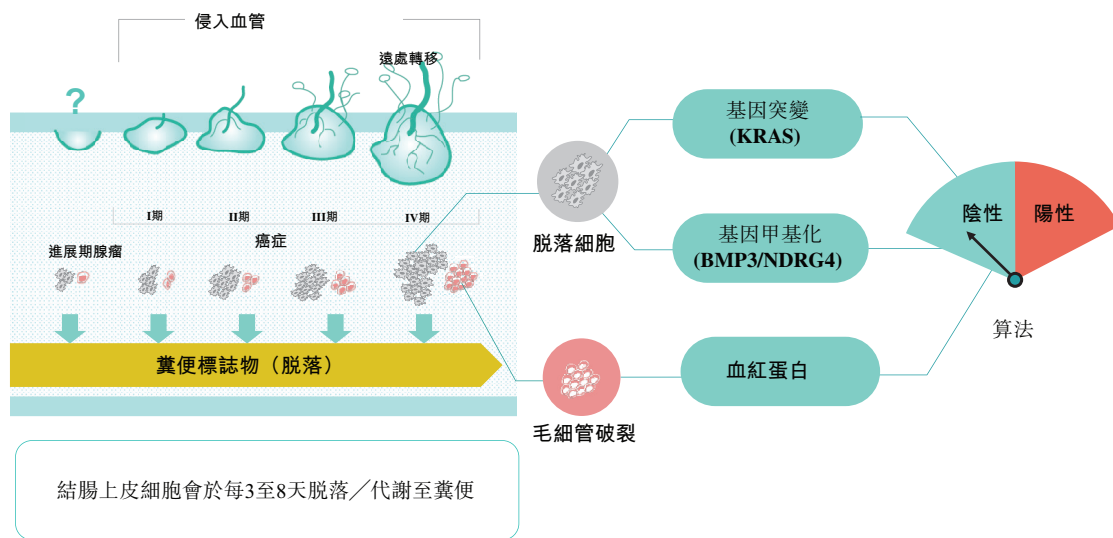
侵入血管

遠處轉移

?

I期 II期 III期 IV期

進展期腺瘤

癌症

糞便標誌物（脫落）

結腸上皮細胞會於每3至8天脫落／代謝至糞便

脫落細胞

毛細管破裂

基因突變
(KRAS)

基因甲基化
(BMP3/NDRG4)

血紅蛋白

陰性

陽性

算法